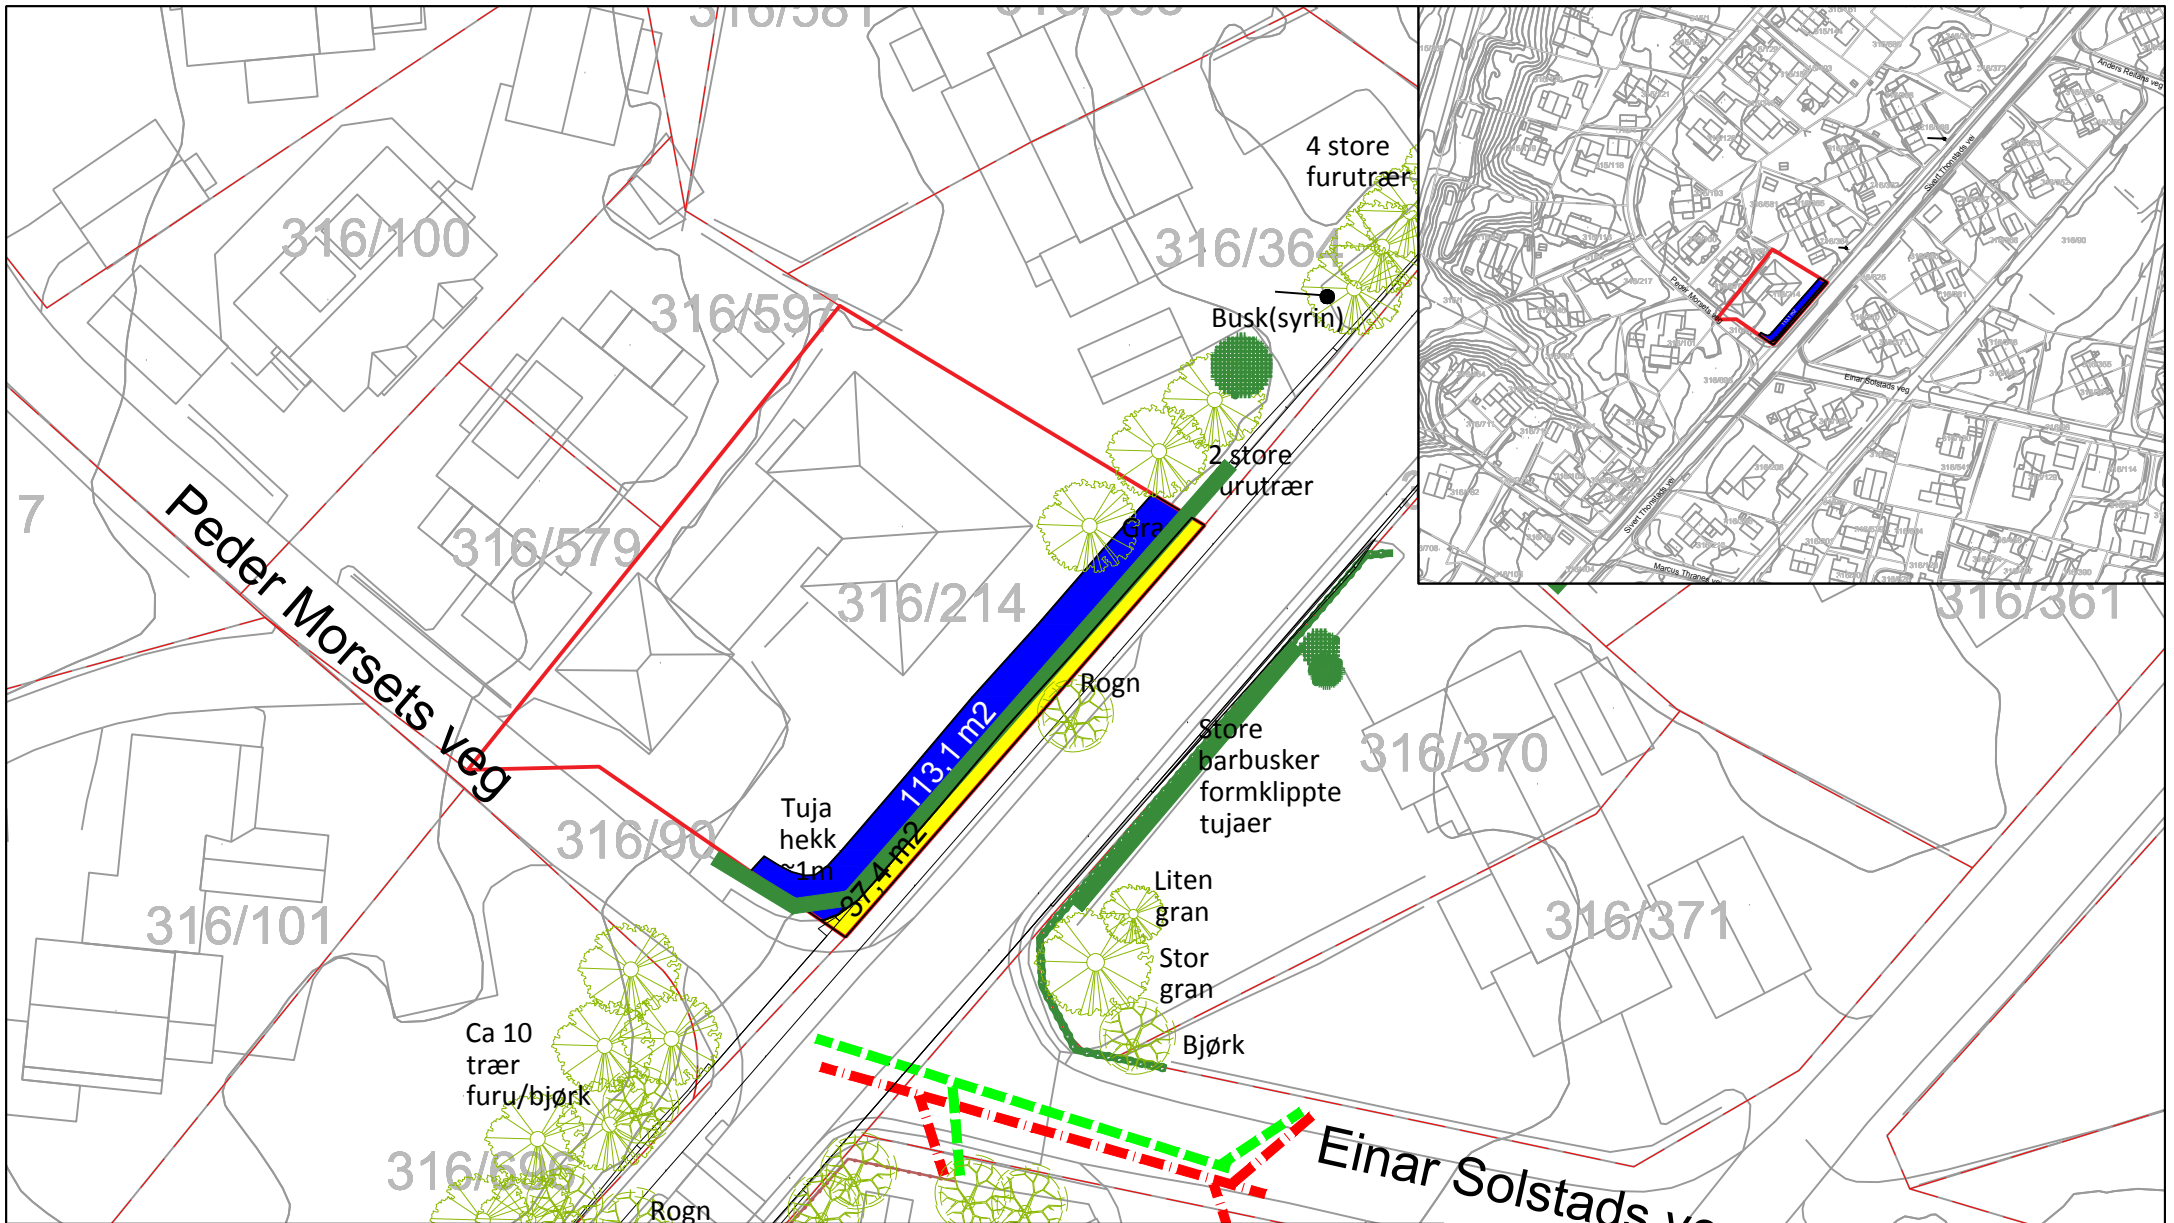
316/581

316/100

316/597

316/364

4 store furutrær

Busk(syrin)

2 store furutrær

Gra

7

Peder Morsets veg

316/579

316/214

113,1 m2

37,4 m2

Rogn

Store barbusker formklippte tujaer

316/370

316/361

Tuja hekk ~1m

316/90

316/101

Liten gran

Stor gran

Bjørk

316/371

Ca 10 trær furu/bjørk

316/596

Rogn

Einar Solstads ve